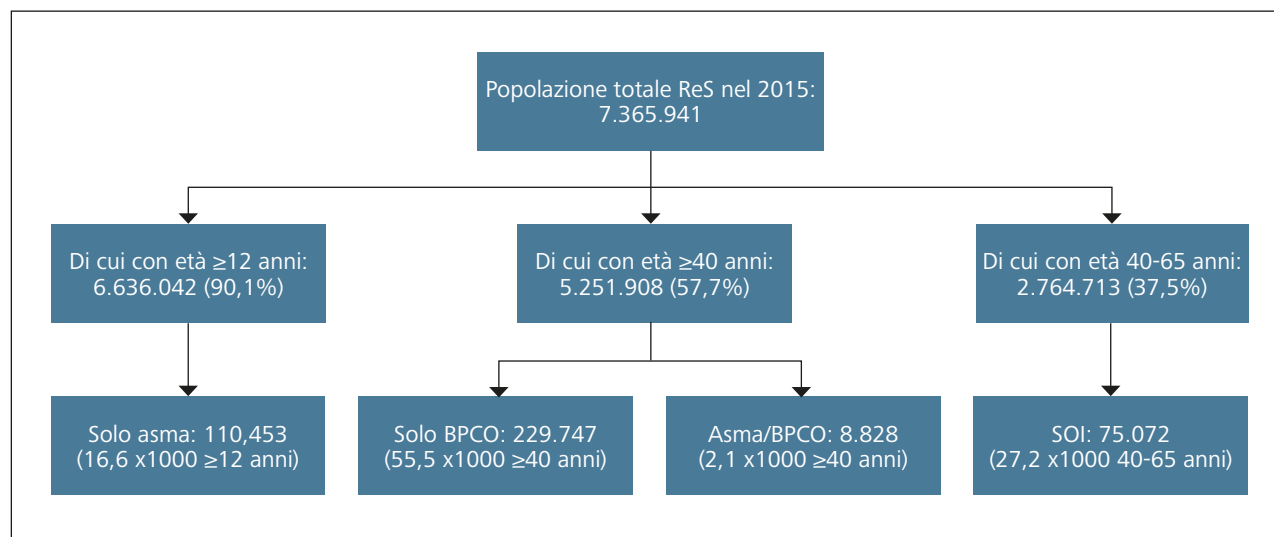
Popolazione totale ReS nel 2015: 7.365.941

Di cui con età ≥12 anni: 6.636.042 (90,1%)

Di cui con età ≥40 anni: 5.251.908 (57,7%)

Di cui con età 40-65 anni: 2.764.713 (37,5%)

Solo asma: 110,453 (16,6 x1000 ≥12 anni)

Solo BPCO: 229.747 (55,5 x1000 ≥40 anni)

Asma/BPCO: 8.828 (2,1 x1000 ≥40 anni)

SOI: 75.072 (27,2 x1000 40-65 anni)